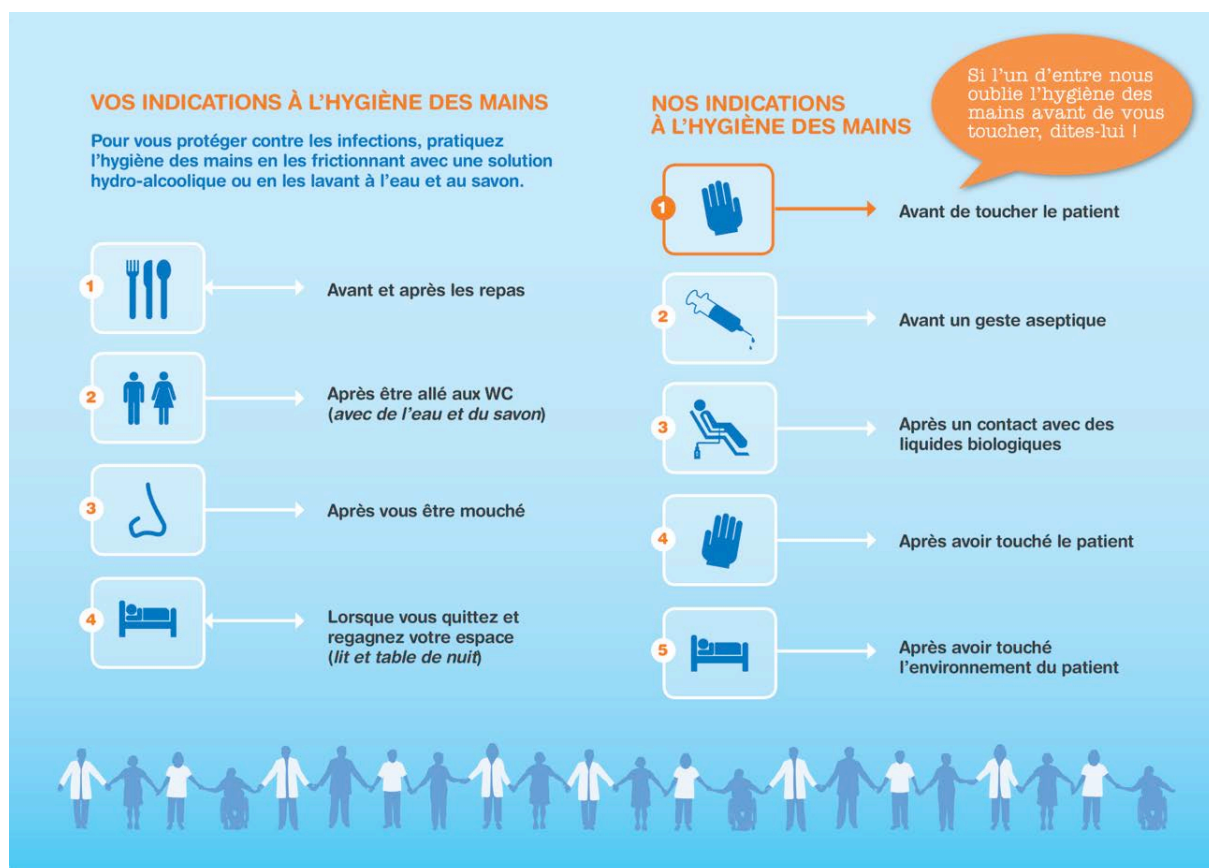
VOS INDICATIONS À L'HYGIÈNE DES MAINS

Pour vous protéger contre les infections, pratiquez l'hygiène des mains en les frictionnant avec une solution hydro-alcoolique ou en les lavant à l'eau et au savon.

1 Avant et après les repas

2 Après être allé aux WC (*avec de l'eau et du savon*)

3 Après vous être mouché

4 Lorsque vous quittez et regagnez votre espace (*lit et table de nuit*)

NOS INDICATIONS À L'HYGIÈNE DES MAINS

Si l'un d'entre nous oublie l'hygiène des mains avant de vous toucher, dites-lui !

1 Avant de toucher le patient

2 Avant un geste aseptique

3 Après un contact avec des liquides biologiques

4 Après avoir touché le patient

5 Après avoir touché l'environnement du patient